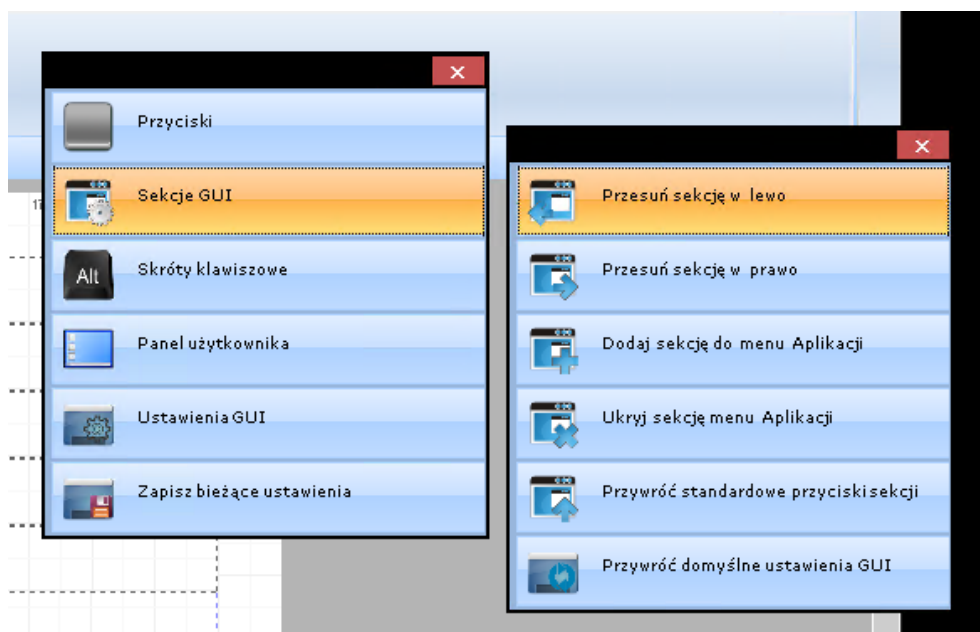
Przyciski

Sekcje GUI

Alt Skróty klawiszowe

Panel użytkownika

Ustawienia GUI

Zapisz bieżące ustawienia

Przesuń sekcję w lewo

Przesuń sekcję w prawo

Dodaj sekcję do menu Aplikacji

Ukryj sekcję menu Aplikacji

Przywróć standardowe przyciski sekcji

Przywróć domyślne ustawienia GUI